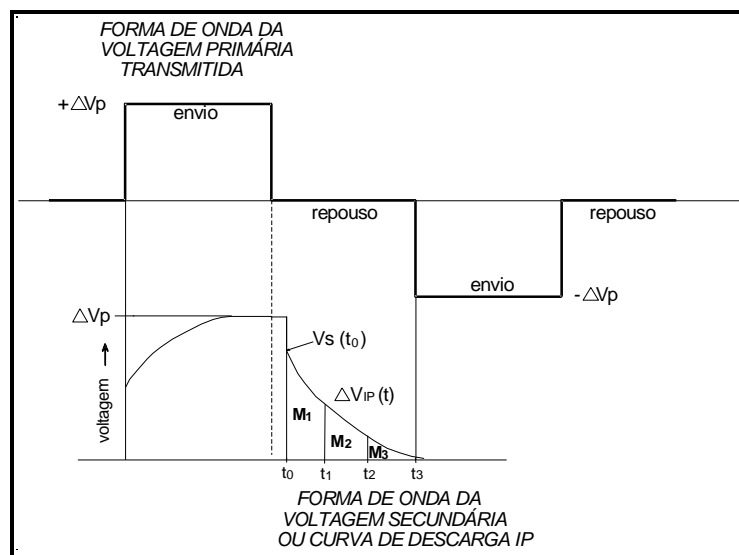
FORMA DE ONDA DA VOLTAGEM PRIMÁRIA TRANSMITIDA

$+\triangle Vp$

envio

repouso

envio

repouso

$-\triangle Vp$

$\triangle Vp$

voltagem

$Vs\ (t_0)$

$\triangle V_{IP}\ (t)$

$M_1$

$M_2$

$M_3$

$t_0$ $t_1$ $t_2$ $t_3$

FORMA DE ONDA DA VOLTAGEM SECUNDÁRIA OU CURVA DE DESCARGA IP